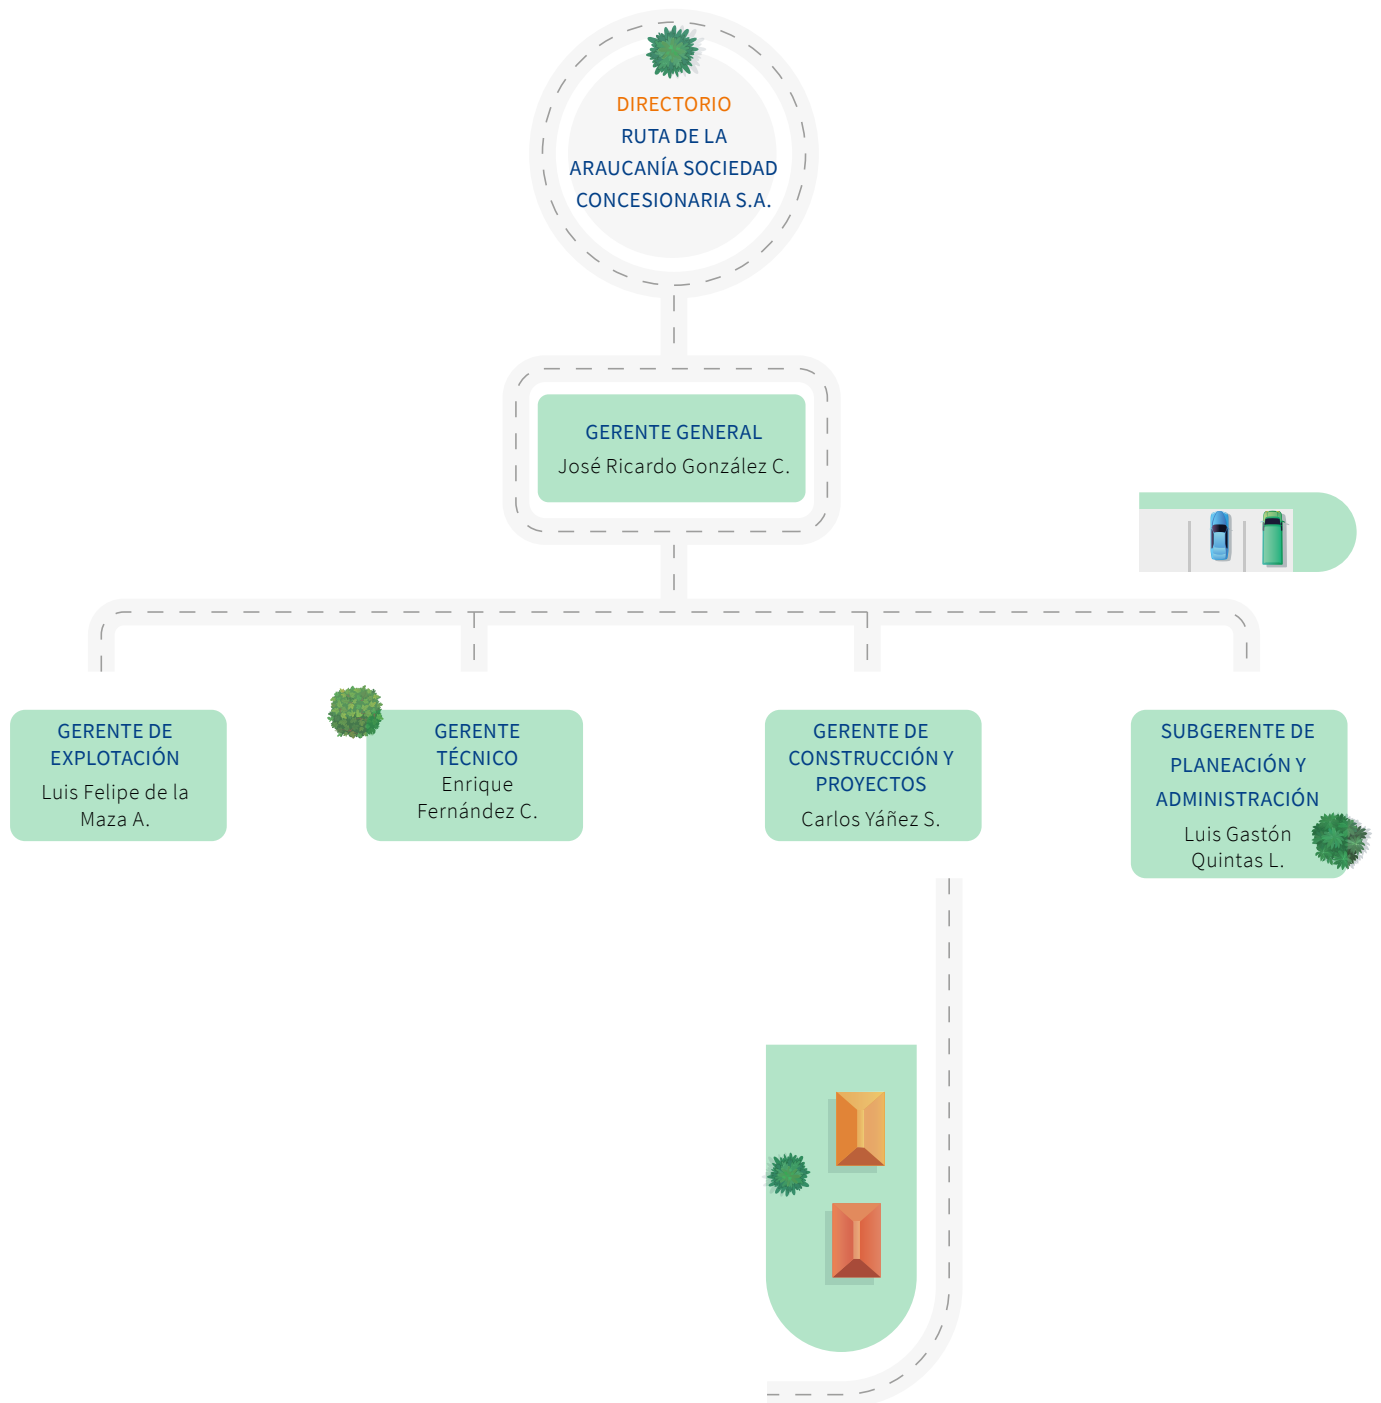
DIRECTORIO
RUTA DE LA ARAUCANÍA SOCIEDAD CONCESIONARIA S.A.

GERENTE GENERAL
José Ricardo González C.

GERENTE DE EXPLOTACIÓN
Luis Felipe de la Maza A.

GERENTE TÉCNICO
Enrique Fernández C.

GERENTE DE CONSTRUCCIÓN Y PROYECTOS
Carlos Yáñez S.

SUBGERENTE DE PLANEACIÓN Y ADMINISTRACIÓN
Luis Gastón Quintas L.